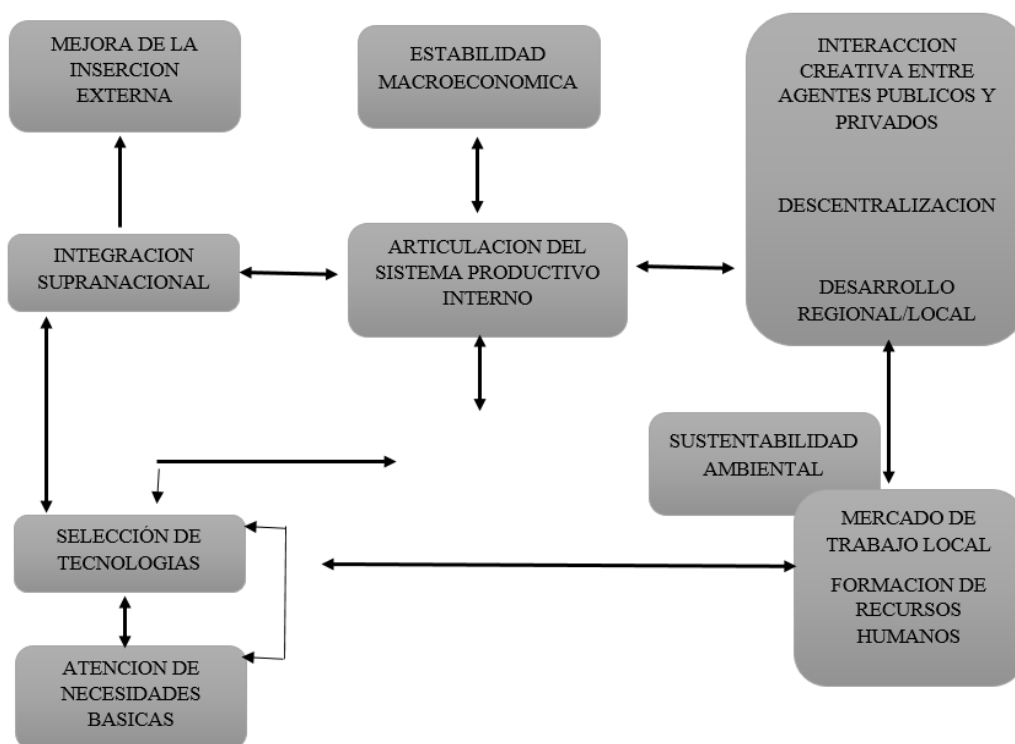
MEJORA DE LA INSERCION EXTERNA

ESTABILIDAD MACROECONOMICA

INTERACCION CREATIVA ENTRE AGENTES PUBLICOS Y PRIVADOS

DESCENTRALIZACION

DESARROLLO REGIONAL/LOCAL

INTEGRACION SUPRANACIONAL

ARTICULACION DEL SISTEMA PRODUCTIVO INTERNO

SUSTENTABILIDAD AMBIENTAL

SELECCIÓN DE TECNOLOGIAS

MERCADO DE TRABAJO LOCAL

FORMACION DE RECURSOS HUMANOS

ATENCION DE NECESIDADES BASICAS